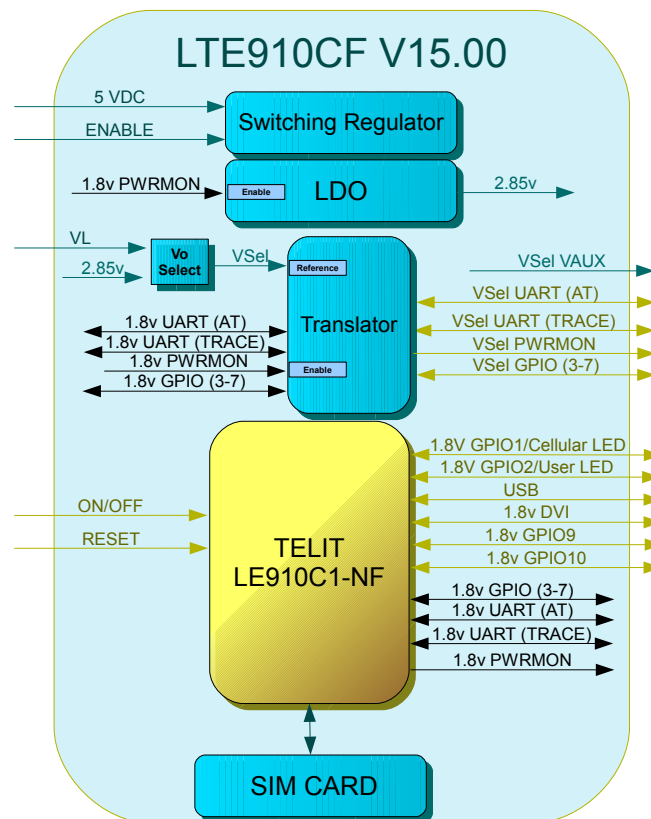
LTE910CF V15.00

5 VDC
ENABLE
Switching Regulator

1.8v PWRMON
Enable
LDO
2.85v

VL
2.85v
Vo Select
VSel
Reference
Translator
Enable
VSel VAUX
VSel UART (AT)
VSel UART (TRACE)
VSel PWRMON
VSel GPIO (3-7)
1.8v UART (AT)
1.8v UART (TRACE)
1.8v PWRMON
1.8v GPIO (3-7)

ON/OFF
RESET
TELIT
LE910C1-NF
1.8V GPIO1/Cellular LED
1.8V GPIO2/User LED
USB
1.8v DVI
1.8v GPIO9
1.8v GPIO10
1.8v GPIO (3-7)
1.8v UART (AT)
1.8v UART (TRACE)
1.8v PWRMON

SIM CARD